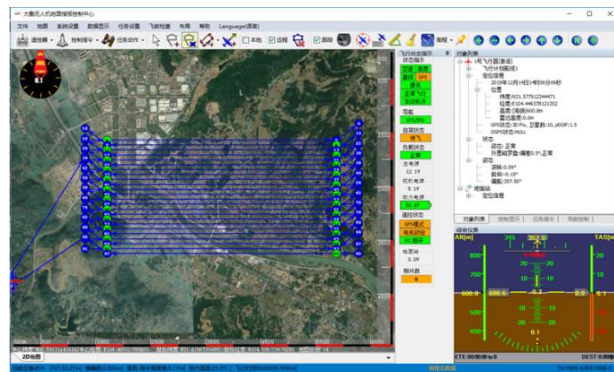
大鹏无人机地面指挥控制中心

文件 地图 系统设置 数据显示 任务设置 飞前检查 布局 帮助 Language(语言)

遥控器 控制指令 任务动作 本地 远程 跟踪 

飞行状态指示

状态指示

正常 GPS

正常飞行

自驾状态

负载状态

主电池

12.1V

舵机电源

5.1V

动力电源

遥控状态

GPS模式

电压值

0.0V

照片数

0

对象列表

1号飞行器(数传)

飞行计划航线

定位信息

位置

纬度:N31.377...

经度:E104.44...

高度:0

GPS状态

状态

姿态

油门

2D地图

对象列表 | 控制显示 | 任务状态 | 飞前检查

综合仪表

345

600

400

200

1.0

0.1

0.0

ETE 00:00:00

DEST 0.00